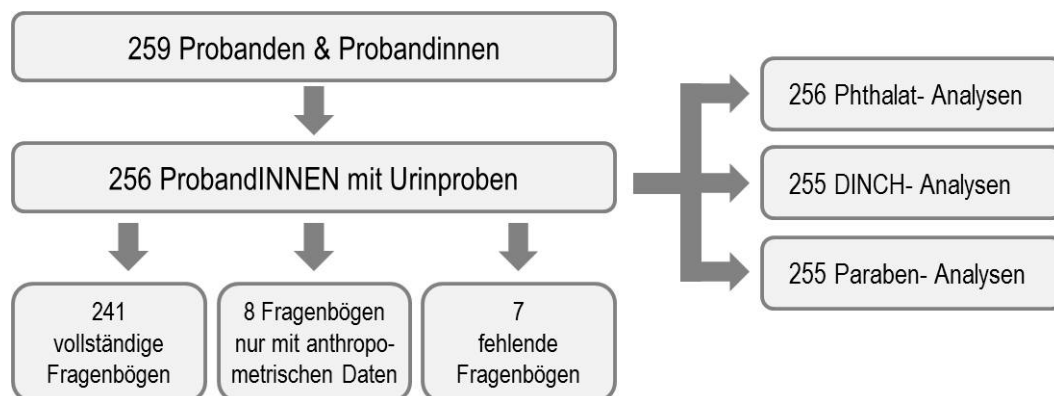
259 Probanden & Probandinnen

256 ProbandINNEN mit Urinproben

241 vollständige Fragenbögen

8 Fragenbögen nur mit anthropometrischen Daten

7 fehlende Fragenbögen

256 Phthalat- Analysen

255 DINCH- Analysen

255 Paraben- Analysen